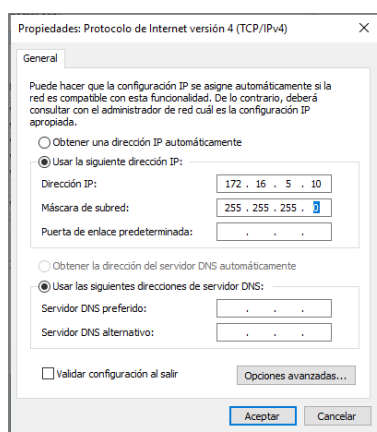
Propiedades: Protocolo de Internet versión 4 (TCP/IPv4)
×

General

Puede hacer que la configuración IP se asigne automáticamente si la red es compatible con esta funcionalidad. De lo contrario, deberá consultar con el administrador de red cuál es la configuración IP apropiada.

Obtener una dirección IP automáticamente
Usar la siguiente dirección IP:
Dirección IP: 172 . 16 . 5 . 10
Máscara de subred: 255 . 255 . 255 . 0
Puerta de enlace predeterminada: . . .

Obtener la dirección del servidor DNS automáticamente
Usar las siguientes direcciones de servidor DNS:
Servidor DNS preferido: . . .
Servidor DNS alternativo: . . .

Validar configuración al salir
Opciones avanzadas...

Aceptar
Cancelar